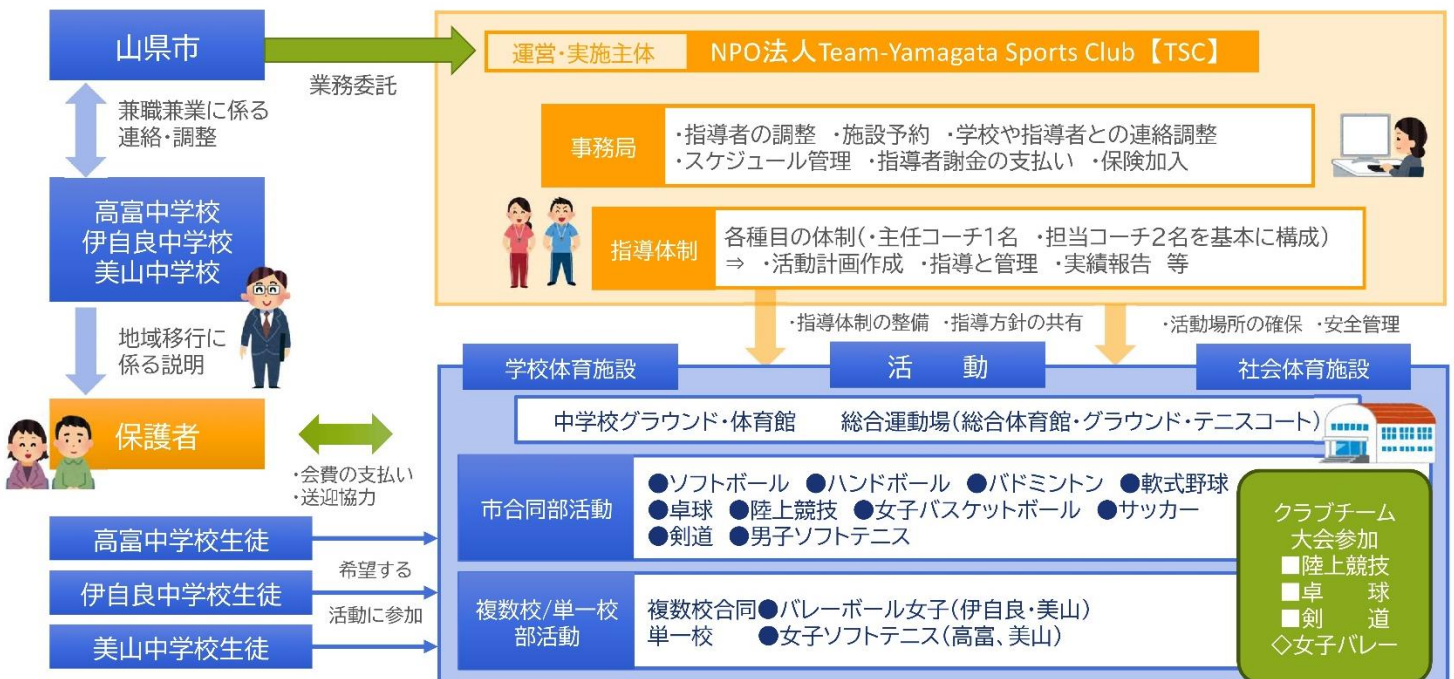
山県市

業務委託

兼職兼業に係る連絡・調整

高富中学校
伊自良中学校
美山中学校

地域移行に係る説明

保護者

・会費の支払い
・送迎協力

高富中学校生徒

伊自良中学校生徒

美山中学校生徒

希望する
活動に参加

運営・実施主体　NPO法人Team-Yamagata Sports Club【TSC】

事務局
・指導者の調整　・施設予約　・学校や指導者との連絡調整
・スケジュール管理　・指導者謝金の支払い　・保険加入

指導体制
各種目の体制（・主任コーチ1名　・担当コーチ2名を基本に構成）
⇒　・活動計画作成　・指導と管理　・実績報告　等

・指導体制の整備　・指導方針の共有
・活動場所の確保　・安全管理

学校体育施設
活　動
社会体育施設

中学校グラウンド・体育館　総合運動場（総合体育館・グラウンド・テニスコート）

市合同部活動
●ソフトボール　●ハンドボール　●バドミントン　●軟式野球
●卓球　●陸上競技　●女子バスケットボール　●サッカー
●剣道　●男子ソフトテニス

複数校/単一校部活動
複数校合同●バレーボール女子（伊自良・美山）
単一校　●女子ソフトテニス（高富、美山）

クラブチーム
大会参加
■陸上競技
■卓　球
■剣　道
◇女子バレー